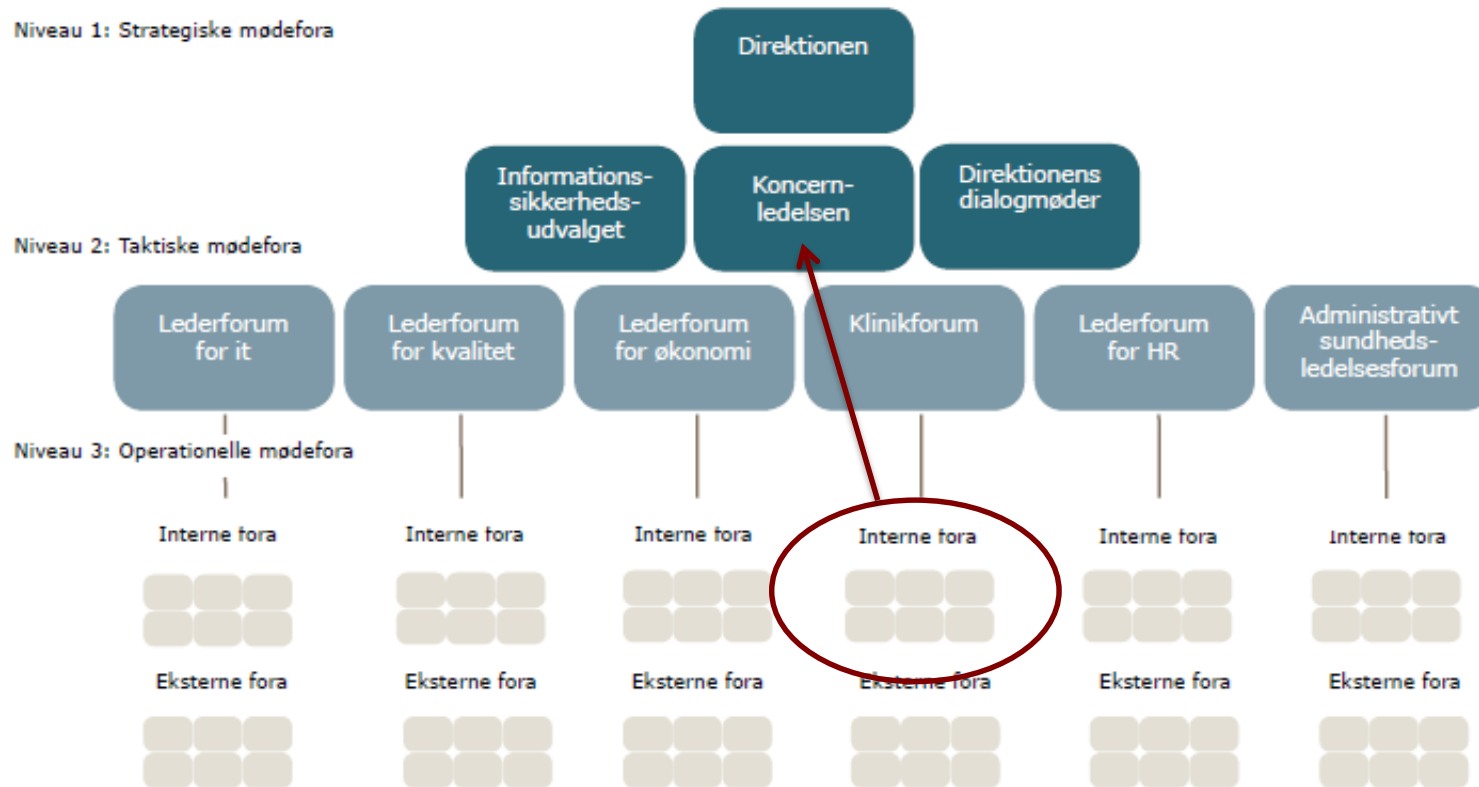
Niveau 1: Strategiske mødefora

Direktionen

Informationssikkerhedsudvalget

Koncernledelsen

Direktionens dialogmøder

Niveau 2: Taktiske mødefora

Lederforum for it

Lederforum for kvalitet

Lederforum for økonomi

Klinikforum

Lederforum for HR

Administrativt sundhedsledelsesforum

Niveau 3: Operationelle mødefora

Interne fora

Interne fora

Interne fora

Interne fora

Interne fora

Interne fora

Eksterne fora

Eksterne fora

Eksterne fora

Eksterne fora

Eksterne fora

Eksterne fora